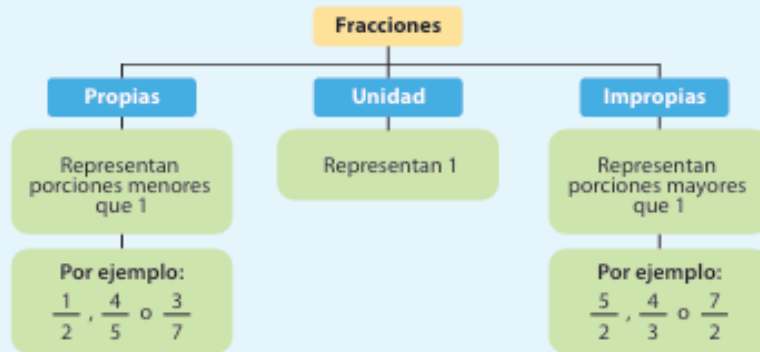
Fracciones

Propias

Representan porciones menores que 1

Por ejemplo:
$\frac{1}{2}$, $\frac{4}{5}$ o $\frac{3}{7}$

Unidad

Representan 1

Impropias

Representan porciones mayores que 1

Por ejemplo:
$\frac{5}{2}$, $\frac{4}{3}$ o $\frac{7}{2}$